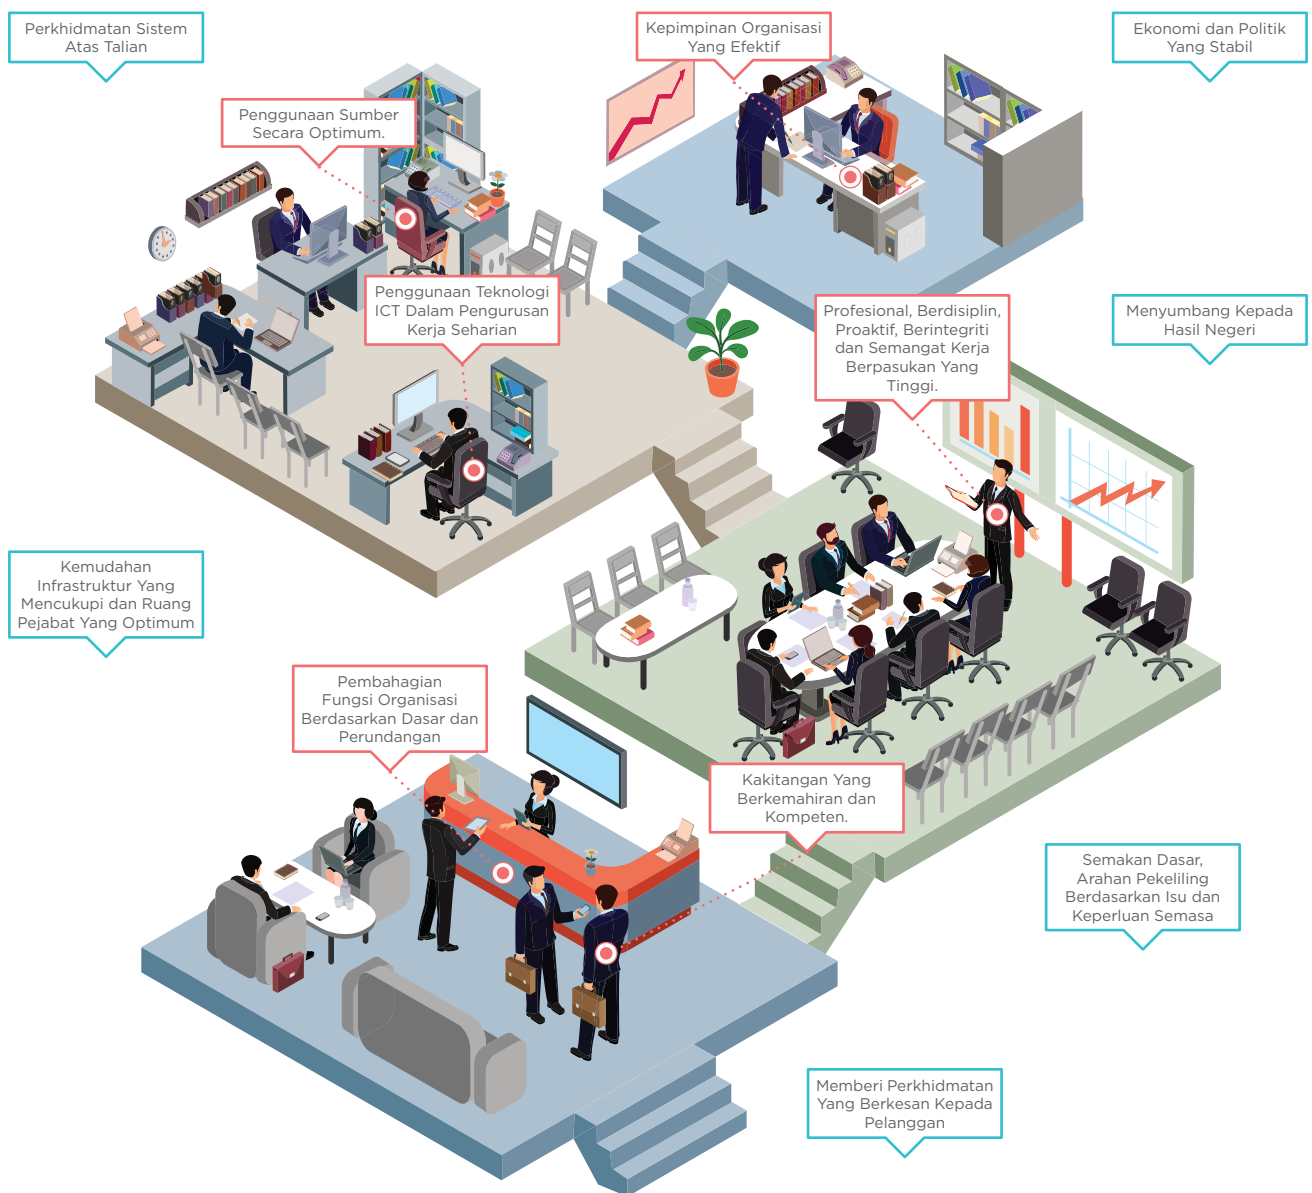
Perkhidmatan Sistem Atas Talian

Kepimpinan Organisasi Yang Efektif

Ekonomi dan Politik Yang Stabil

Penggunaan Sumber Secara Optimum.

Penggunaan Teknologi ICT Dalam Pengurusan Kerja Seharian

Profesional, Berdisiplin, Proaktif, Berintegriti dan Semangat Kerja Berpasukan Yang Tinggi.

Menyumbang Kepada Hasil Negeri

Kemudahan Infrastruktur Yang Mencukupi dan Ruang Pejabat Yang Optimum

Pembahagian Fungsi Organisasi Berdasarkan Dasar dan Perundangan

Kakitangan Yang Berkemahiran dan Kompeten.

Semakan Dasar, Arahan Pekeliling Berdasarkan Isu dan Keperluan Semasa

Memberi Perkhidmatan Yang Berkesan Kepada Pelanggan